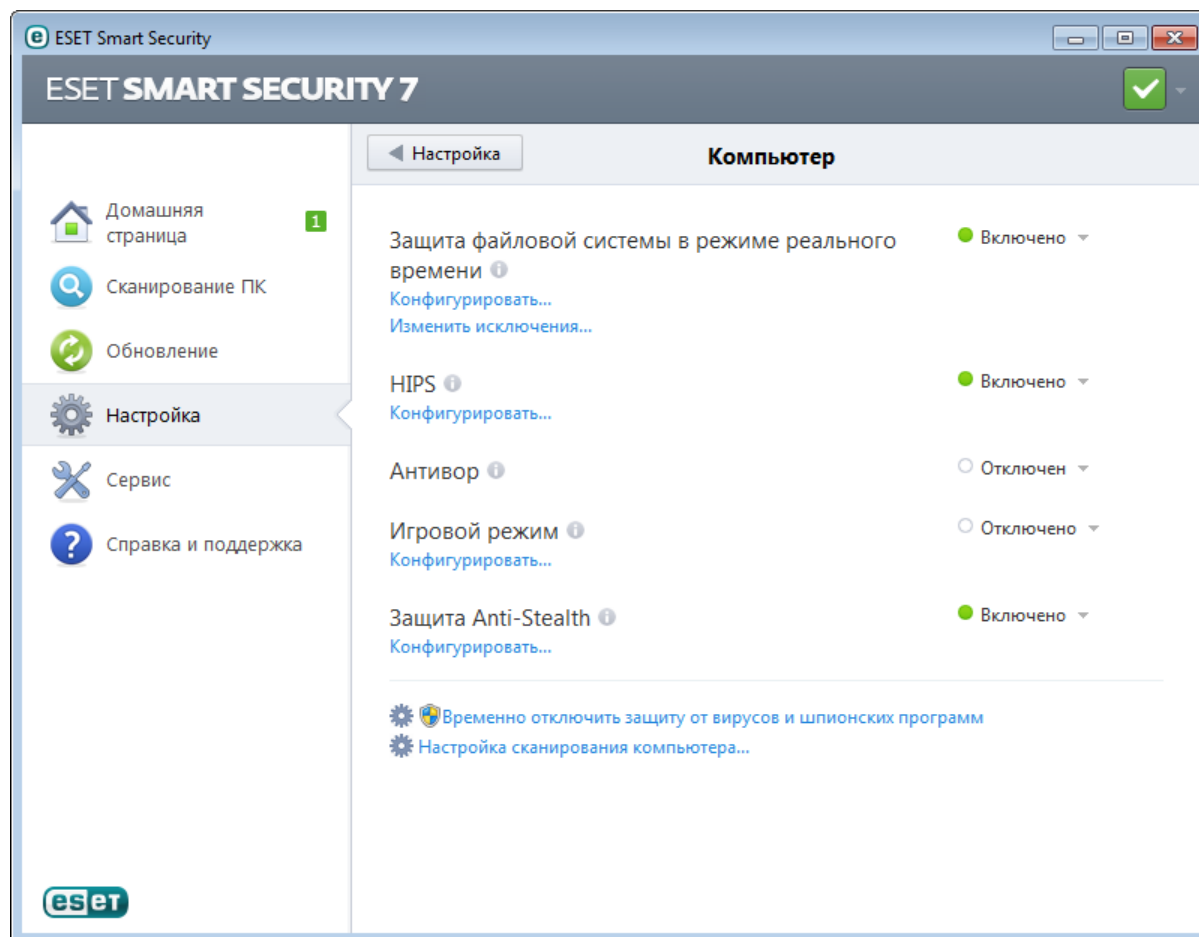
ESET Smart Security

ESET SMART SECURITY 7

Домашняя страница 1
Сканирование ПК
Обновление
Настройка
Сервис
Справка и поддержка

eset

Настройка
Компьютер

Защита файловой системы в режиме реального времени
Включено
Конфигурировать...
Изменить исключения...

HIPS
Включено
Конфигурировать...

Антивор
Отключен

Игровой режим
Отключено
Конфигурировать...

Защита Anti-Stealth
Включено
Конфигурировать...

Временно отключить защиту от вирусов и шпионских программ
Настройка сканирования компьютера...